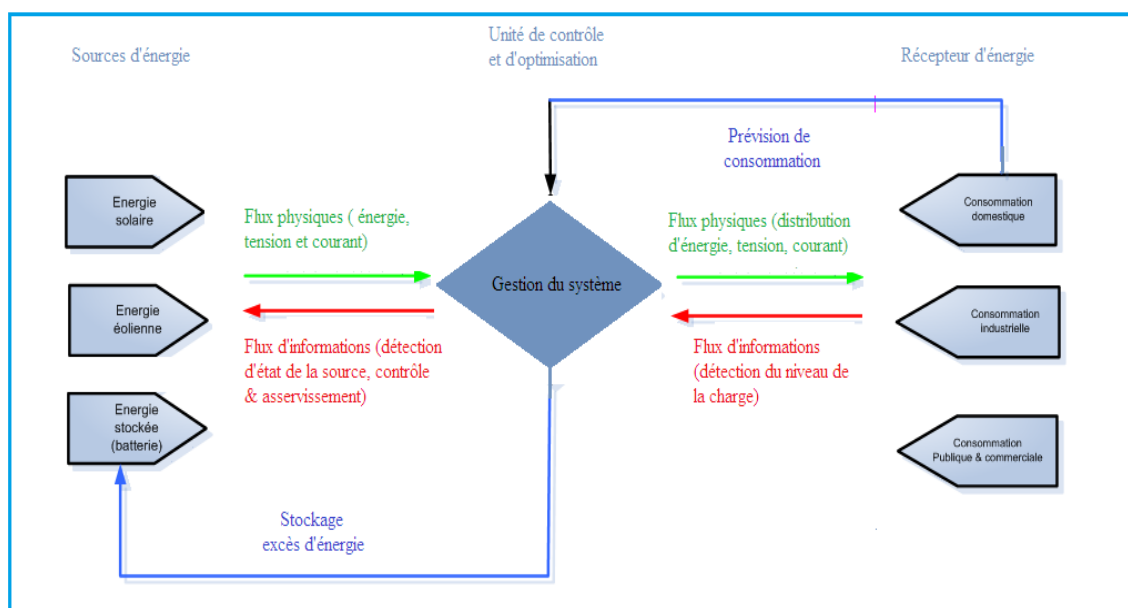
Sources d'énergie

Unité de contrôle et d'optimisation

Récepteur d'énergie

Prévision de consommation

Energie solaire

Energie éolienne

Energie stockée (batterie)

Flux physiques ( énergie, tension et courant)

Flux d'informations (détection d'état de la source, contrôle & asservissement)

Gestion du système

Flux physiques (distribution d'énergie, tension, courant)

Flux d'informations (détection du niveau de la charge)

Consommation domestique

Consommation industrielle

Consommation Publique & commerciale

Stockage excès d'énergie